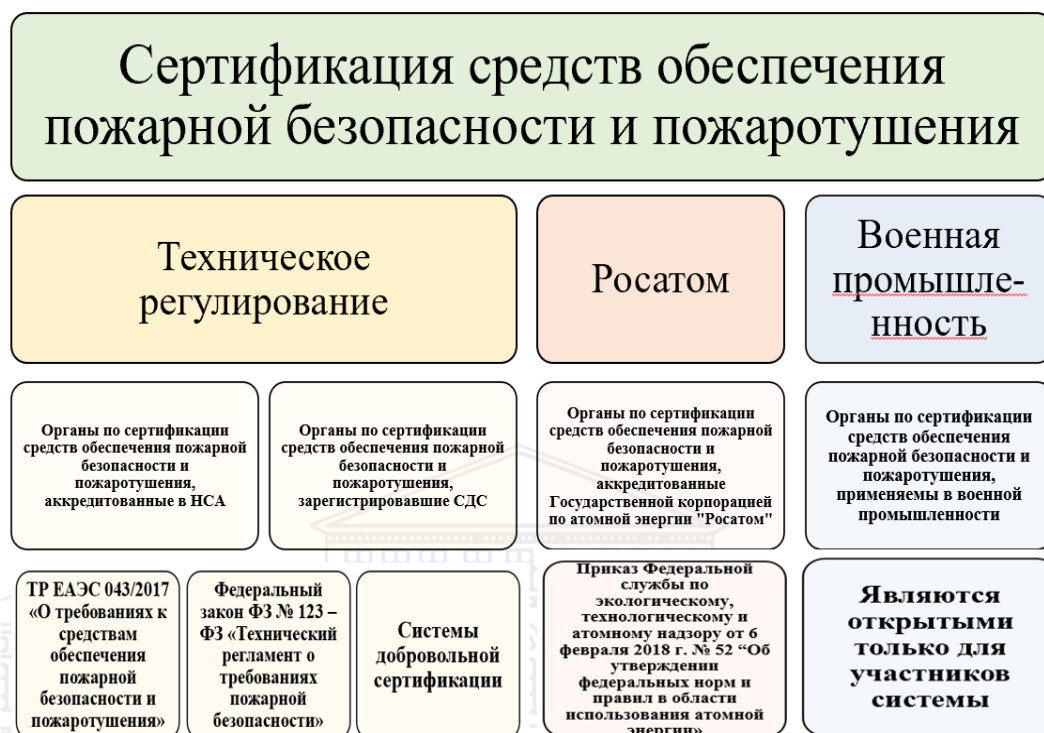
Сертификация средств обеспечения пожарной безопасности и пожаротушения

Техническое регулирование

Росатом

Военная промышленность

Органы по сертификации средств обеспечения пожарной безопасности и пожаротушения, аккредитованные в НСА

Органы по сертификации средств обеспечения пожарной безопасности и пожаротушения, зарегистрировавшие СДС

Органы по сертификации средств обеспечения пожарной безопасности и пожаротушения, аккредитованные Государственной корпорацией по атомной энергии "Росатом"

Органы по сертификации средств обеспечения пожарной безопасности и пожаротушения, применяемы в военной промышленности

ТР ЕАЭС 043/2017 «О требованиях к средствам обеспечения пожарной безопасности и пожаротушения»

Федеральный закон ФЗ № 123 – ФЗ «Технический регламент о требованиях пожарной безопасности»

Системы добровольной сертификации

Приказ Федеральной службы по экологическому, технологическому и атомному надзору от 6 февраля 2018 г. № 52 "Об утверждении федеральных норм и правил в области использования атомной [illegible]

Являются открытыми только для участников системы